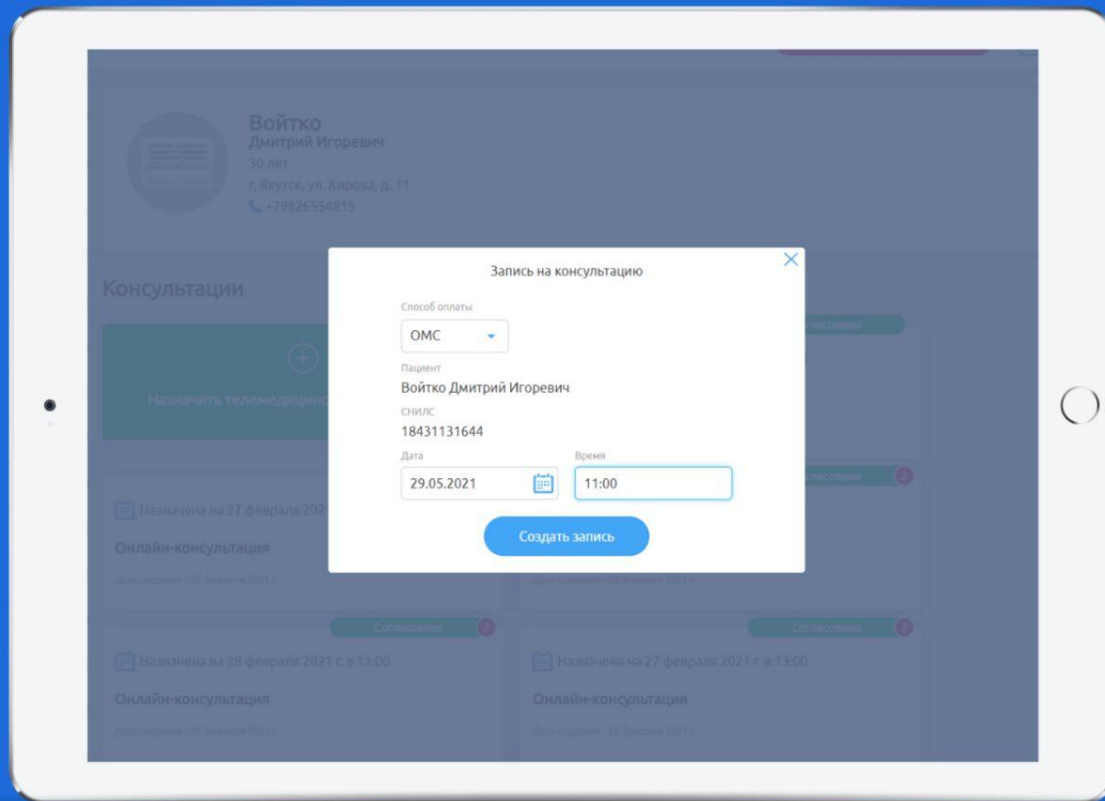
Войтко
Дмитрий Игоревич
30 лет
г. Якутск, ул. Кирова, д. 11
+79826554815

Консультации

Назначить телемедицинс

Назначена на 27 февраля 202

Онлайн-консультация

Дата создания · 25 февраля 2021 г.

Согласована

Назначена на 28 февраля 2021 г. в 11:00

Онлайн-консультация

Дата создания · 25 февраля 2021 г.

Согласована

Согласована

Дата создания · 25 февраля 2021 г.

Согласована

Назначена на 27 февраля 2021 г. в 13:00

Онлайн-консультация

Дата создания · 25 февраля 2021 г.

Запись на консультацию

Способ оплаты
ОМС

Пациент
Войтко Дмитрий Игоревич

СНИЛС
18431131644

Дата
29.05.2021

Время
11:00

Создать запись